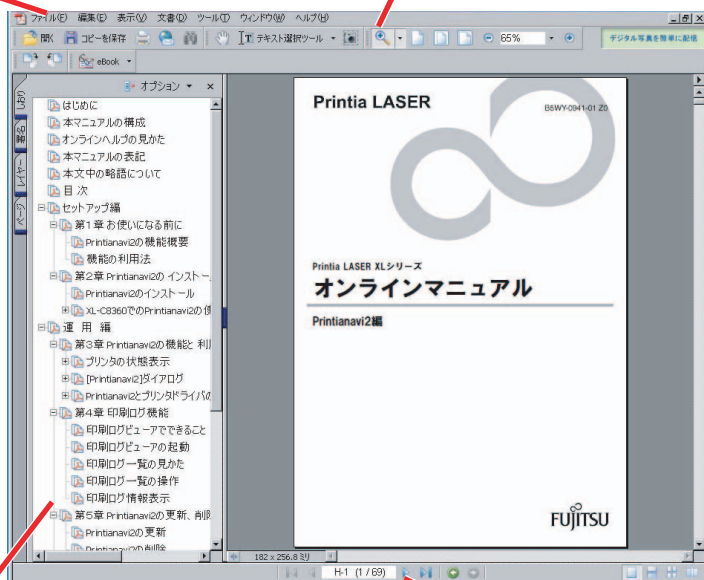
ファイル(F) 編集(E) 表示(V) 文書(D) ツール(T) ウィンドウ(W) ヘルプ(H)

開く コピーを保存 テキスト選択ツール 65% デジタル写真を簡単に配信

eBook

オプション

しおり 署名 レイヤー ページ

はじめに
本マニュアルの構成
オンラインヘルプの見かた
本マニュアルの表記
本文中の略語について
目 次
セットアップ編
第1章 お使いになる前に
Printianavi2の機能概要
機能の利用法
第2章 Printianavi2の インストー
Printianavi2のインストール
XL-C8360でのPrintianavi2の
運 用 編
第3章 Printianavi2の機能と 利
プリンタの状態表示
[Printianavi2]ダイアログ
Printianavi2とプリンタドライバの
第4章 印刷ログ機能
印刷ログビューアでできること
印刷ログビューアの起動
印刷ログ一覧の見かた
印刷ログ一覧の操作
印刷ログ 情報表示
第5章 Printianavi2の更新、削
Printianavi2の更新
Printianavi2の削除

Printia LASER

B6WY-0941-01 Z0

Printia LASER XLシリーズ

オンラインマニュアル

Printianavi2編

FUJITSU

182 x 256.8 ミリ

H-1 (1 / 69)